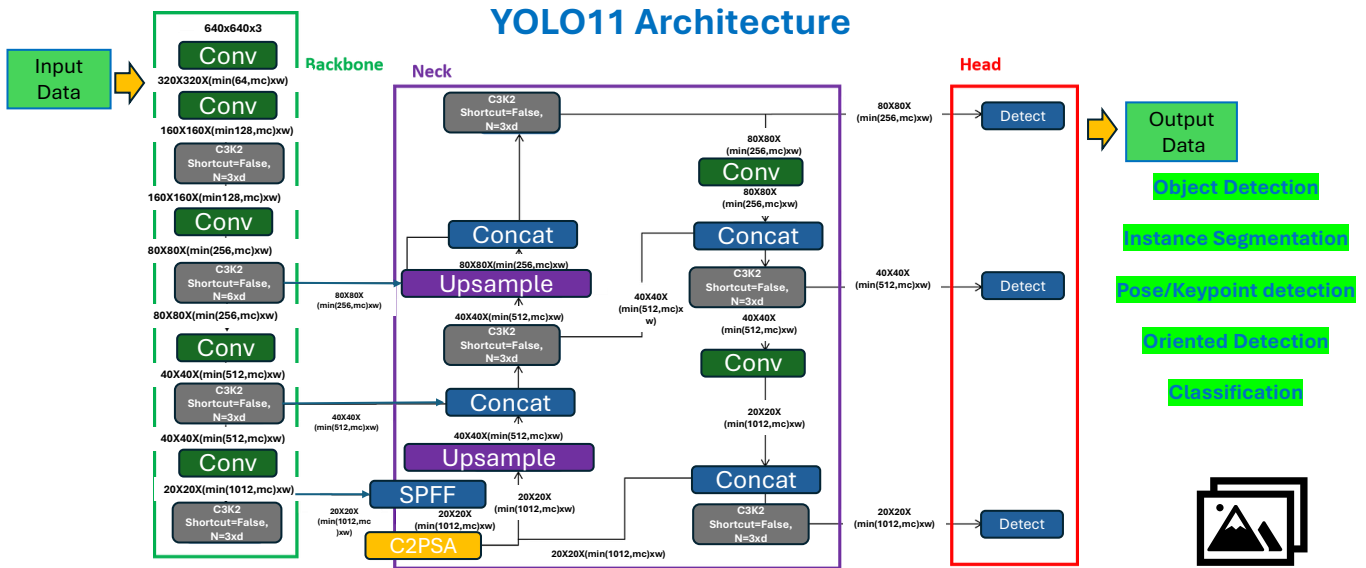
YOLO11 Architecture

Input Data

640x640x3

Conv

Backbone

320X320X(min(64,mc)xw)

Conv

160X160X(min128,mc)xw)

C3K2 Shortcut=False, N=3xd

160X160X(min128,mc)xw)

Conv

80X80X(min(256,mc)xw)

C3K2 Shortcut=False, N=6xd

80X80X(min(256,mc)xw)

Conv

40X40X(min(512,mc)xw)

C3K2 Shortcut=False, N=3xd

40X40X(min(512,mc)xw)

Conv

20X20X(min(1012,mc)xw)

C3K2 Shortcut=False, N=3xd

Neck

C3K2 Shortcut=False, N=3xd

Concat

80X80X(min(256,mc)xw)

Upsample

80X80X (min(256,mc)xw)

40X40X(min(512,mc)xw)

C3K2 Shortcut=False, N=3xd

Concat

40X40X (min(512,mc)xw)

40X40X(min(512,mc)xw)

Upsample

SPFF

20X20X (min(1012,mc)xw)

20X20X (min(1012,mc)xw)

20X20X (min(1012,mc)xw)

C2PSA

20X20X(min(1012,mc)xw)

80X80X (min(256,mc)xw)

Conv

80X80X (min(256,mc)xw)

Concat

40X40X (min(512,mc)x w)

C3K2 Shortcut=False, N=3xd

40X40X (min(512,mc)xw)

Conv

20X20X (min(1012,mc)xw)

Concat

C3K2 Shortcut=False, N=3xd

80X80X (min(256,mc)xw)

40X40X (min(512,mc)xw)

20X20X (min(1012,mc)xw)

Head

Detect

Detect

Detect

Output Data

Object Detection

Instance Segmentation

Pose/Keypoint detection

Oriented Detection

Classification